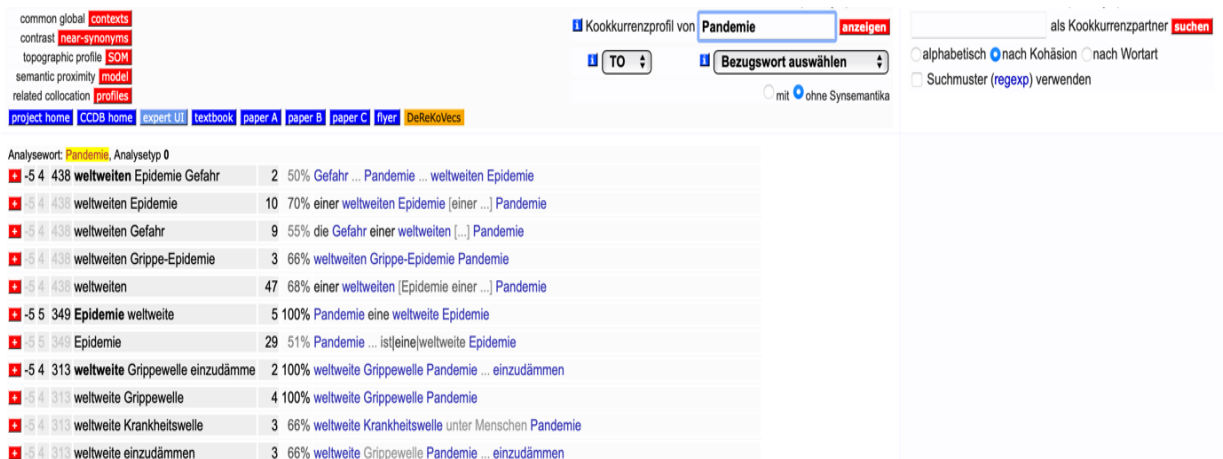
common global contexts
contrast near-synonyms
topographic profile SOM
semantic proximity model
related collocation profiles
project home CCDB home expert UI textbook paper A paper B paper C flyer DeReKoVecs

Kookkurrenzprofil von Pandemie anzeigen
TO
Bezugswort auswählen
mit ohne Synsemantika

als Kookkurrenzpartner suchen
alphabetisch nach Kohäsion nach Wortart
Suchmuster (regexp) verwenden

Analysewort: Pandemie, Analysetyp 0

| | | | |
|---|---|---|---|
| -5 4 438 | **weltweiten** Epidemie Gefahr | 2 | 50% Gefahr ... Pandemie ... weltweiten Epidemie |
| -5 4 438 | weltweiten Epidemie | 10 | 70% einer weltweiten Epidemie [einer ...] Pandemie |
| -5 4 438 | weltweiten Gefahr | 9 | 55% die Gefahr einer weltweiten [...] Pandemie |
| -5 4 438 | weltweiten Grippe-Epidemie | 3 | 66% weltweiten Grippe-Epidemie Pandemie |
| -5 4 438 | weltweiten | 47 | 68% einer weltweiten [Epidemie einer ...] Pandemie |
| -5 5 349 | **Epidemie** weltweite | 5 | 100% Pandemie eine weltweite Epidemie |
| -5 5 349 | Epidemie | 29 | 51% Pandemie ... ist\|eine\|weltweite Epidemie |
| -5 4 313 | **weltweite** Grippewelle einzudämme | 2 | 100% weltweite Grippewelle Pandemie ... einzudämmen |
| -5 4 313 | weltweite Grippewelle | 4 | 100% weltweite Grippewelle Pandemie |
| -5 4 313 | weltweite Krankheitswelle | 3 | 66% weltweite Krankheitswelle unter Menschen Pandemie |
| -5 4 313 | weltweite einzudämmen | 3 | 66% weltweite Grippewelle Pandemie ... einzudämmen |